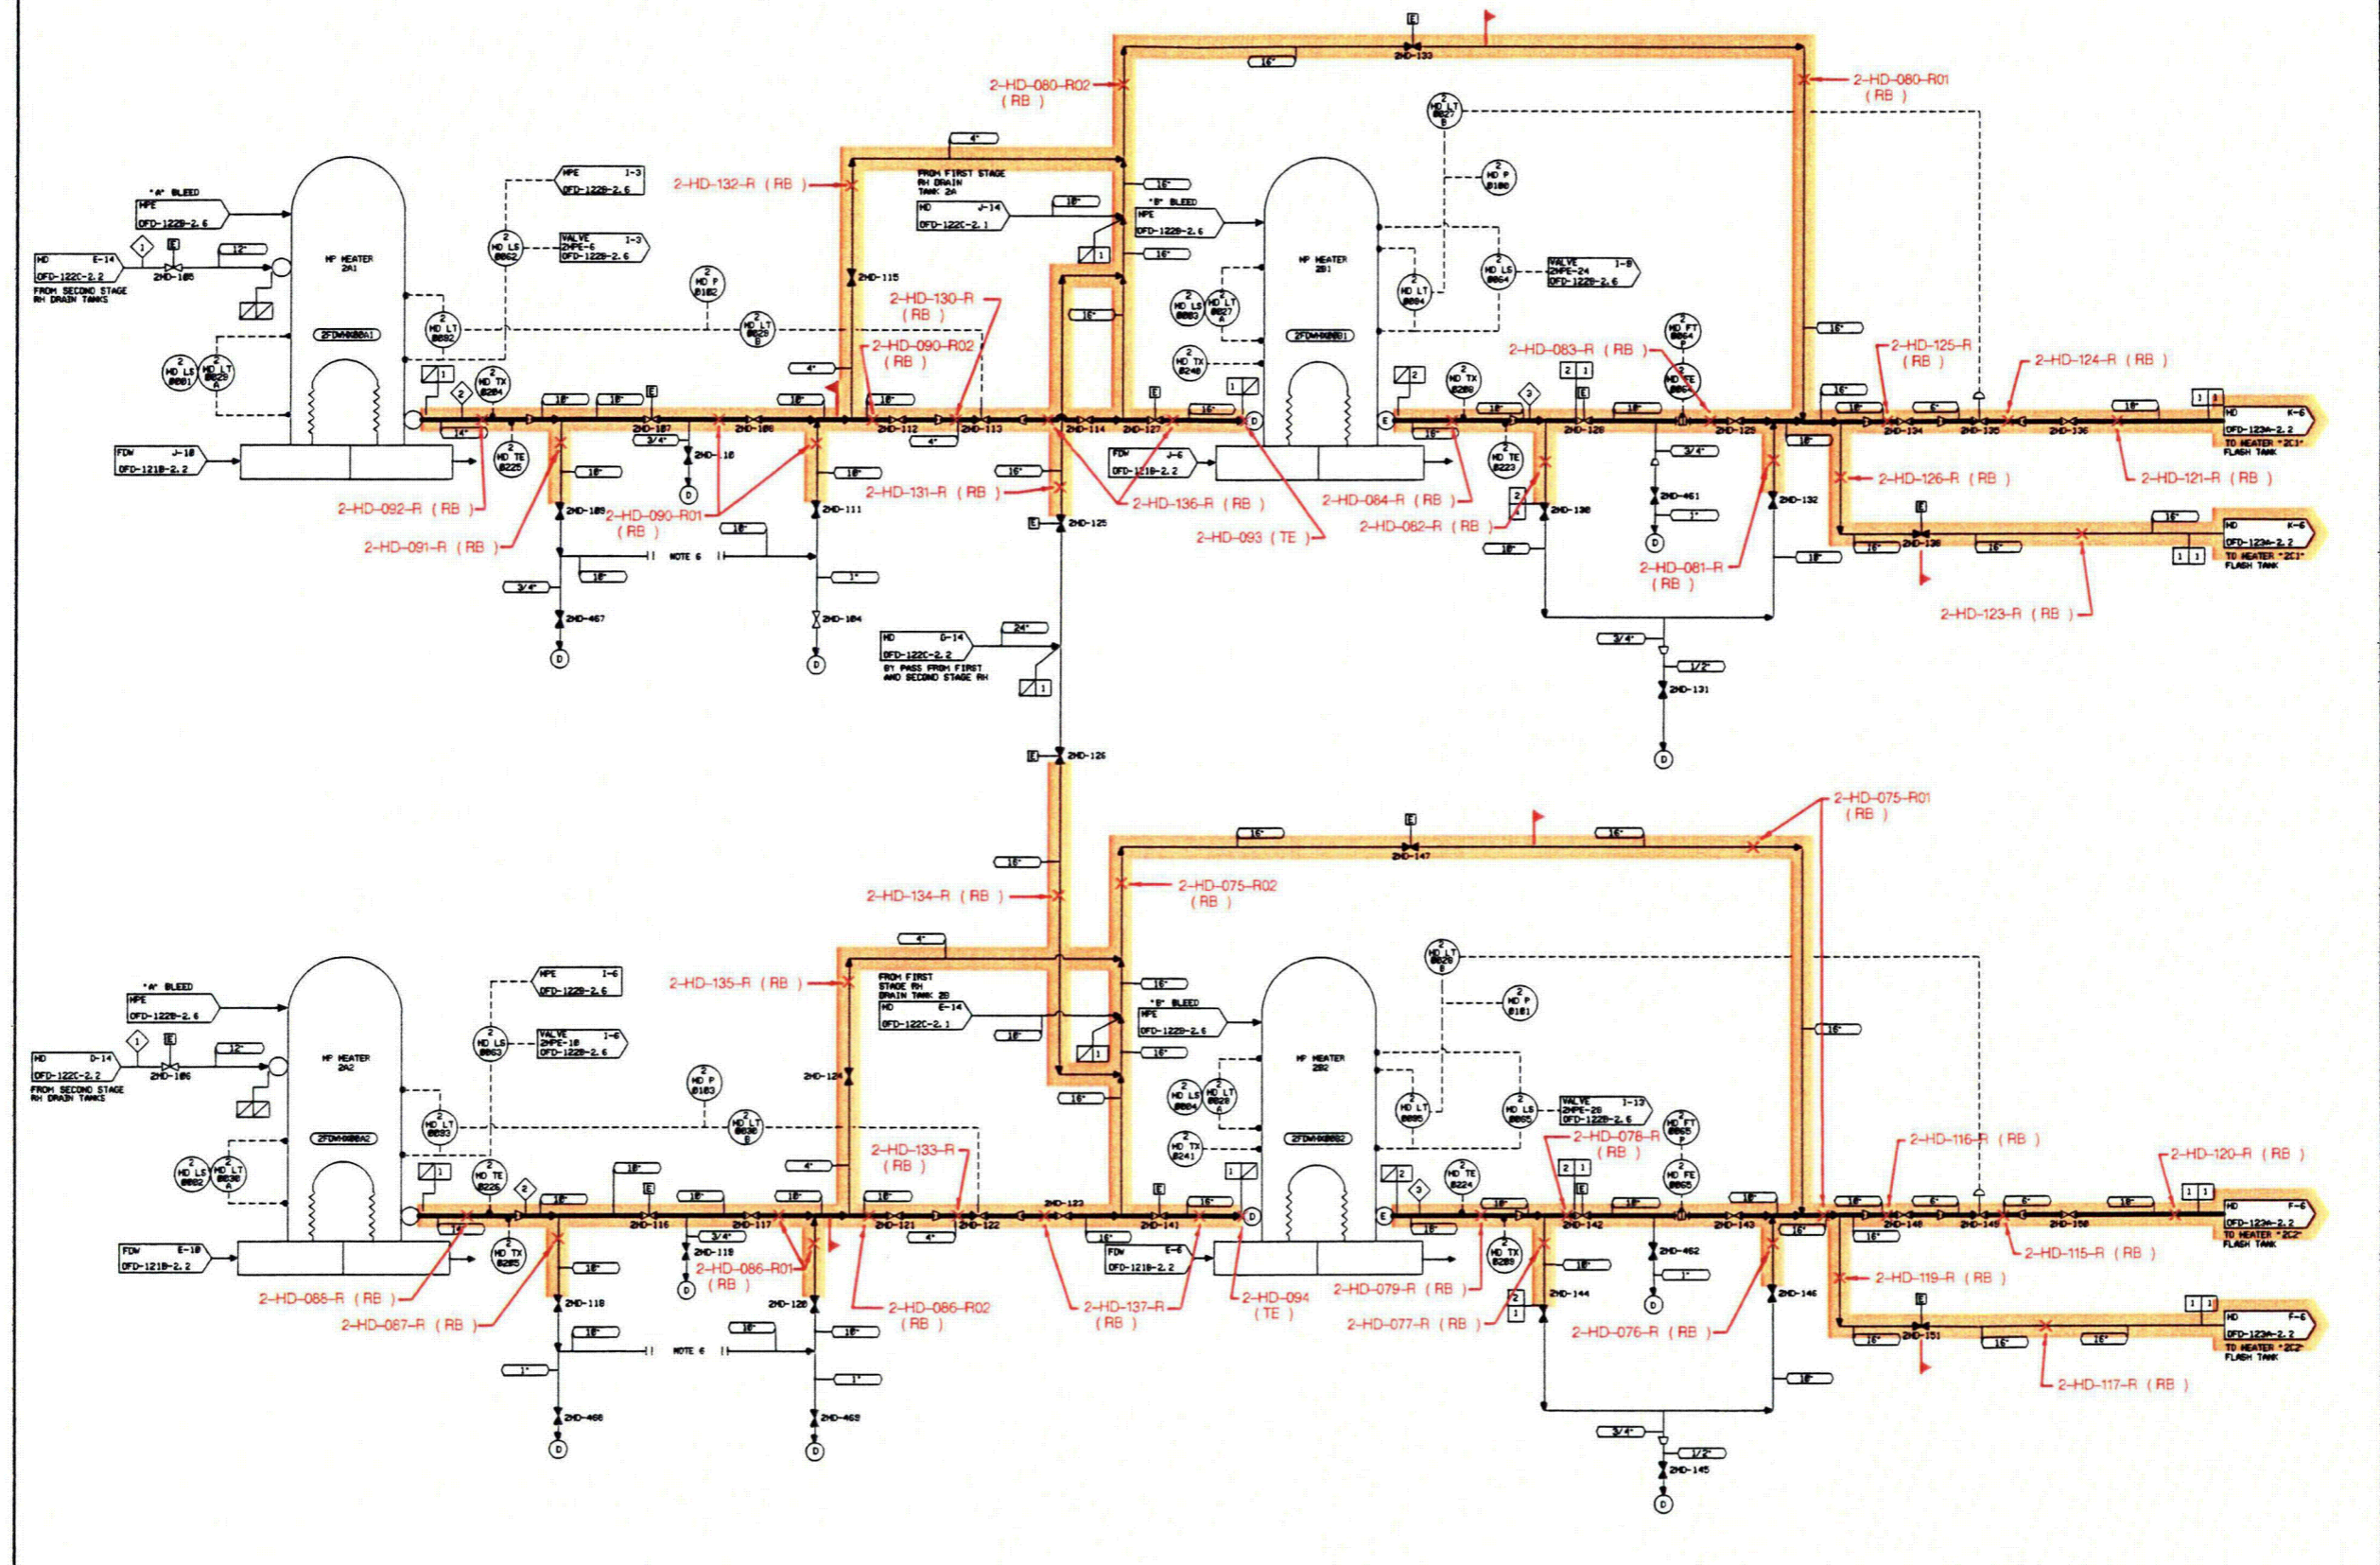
2-HD-080-R02 (RB)

2-HD-080-R01 (RB)

2HD-133

16"

4"

FROM FIRST STAGE RH DRAIN TANK 2A

HD J-14 OFD-122C-2.1

2-HD-132-R (RB)

"A" BLEED HPE OFD-122B-2.6

HPE 1-3 OFD-122B-2.6

VALVE 1-3 2HPE-6 OFD-122B-2.6

HD E-14 OFD-122C-2.2 FROM SECOND STAGE RH DRAIN TANKS

2HD-105

12"

HP HEATER 2A1

2FDWHX00A1

2 HD LS 0062

2 HD P 0102

2 HD LT 0002

2 HD LT 0029 B

2 HD LS 0001

2 HD LT 0029 A

2 HD TX 0204

2 HD TE 0225

2HD-115

2-HD-130-R (RB)

2-HD-090-R02 (RB)

"B" BLEED HPE OFD-122B-2.6

HP HEATER 2B1

2FDWHX00B1

2 HD LT 0027 B

2 HD P 0100

2 HD LS 0064

VALVE 1-8 2HPE-24 OFD-122B-2.6

2 HD LT 0004

2 HD LS 0003

2 HD LT 0027 A

2 HD TX 0240

2 HD FT 0064 P

2 HD FE 0064

2 HD TX 0203

2 HD TE 0223

2-HD-083-R (RB)

2-HD-125-R (RB)

2-HD-124-R (RB)

FDW J-18 OFD-121B-2.2

14"

10"

3/4"

2HD-107

2HD-108

2HD-10

2HD-112

2HD-113

2HD-114

2HD-127

2HD-128

2HD-129

2HD-134

2HD-135

2HD-136

HD K-6 OFD-123A-2.2 TO HEATER "2C1" FLASH TANK

2-HD-092-R (RB)

2-HD-091-R (RB)

2-HD-090-R01 (RB)

2-HD-131-R (RB)

2-HD-136-R (RB)

2-HD-093 (TE)

2-HD-084-R (RB)

2-HD-082-R (RB)

2-HD-081-R (RB)

2-HD-126-R (RB)

2-HD-121-R (RB)

2-HD-123-R (RB)

FDW J-6 OFD-121B-2.2

2HD-109

2HD-111

2HD-125

2HD-130

2HD-461

2HD-132

2HD-138

HD K-6 OFD-123A-2.2 TO HEATER "2C1" FLASH TANK

NOTE 6

2HD-467

2HD-104

HD G-14 OFD-122C-2.2 BY PASS FROM FIRST AND SECOND STAGE RH

24"

1/2"

2HD-131

2HD-126

2-HD-075-R01 (RB)

2HD-147

2-HD-134-R (RB)

2-HD-075-R02 (RB)

2-HD-135-R (RB)

FROM FIRST STAGE RH DRAIN TANK 2B

HD E-14 OFD-122C-2.1

"A" BLEED HPE OFD-122B-2.6

HPE 1-6 OFD-122B-2.6

VALVE 1-6 2HPE-18 OFD-122B-2.6

HD D-14 OFD-122C-2.2 FROM SECOND STAGE RH DRAIN TANKS

2HD-106

HP HEATER 2A2

2FDWHX00A2

2 HD LS 0063

2 HD P 0103

2 HD LT 0003

2 HD LT 0030 B

2 HD LS 0002

2 HD LT 0030 A

2 HD TE 0226

2 HD TX 0205

2HD-124

"B" BLEED HPE OFD-122B-2.6

HP HEATER 2B2

2FDWHX00B2

2 HD LT 0028 B

2 HD P 0101

2 HD LS 0004

2 HD LT 0028 A

2 HD LT 0005

2 HD LS 0065

VALVE 1-13 2HPE-28 OFD-122B-2.6

2 HD FT 0065 P

2 HD FE 0065

2 HD TX 0241

2 HD TE 0224

2 HD TX 0209

2-HD-133-R (RB)

2-HD-078-R (RB)

2-HD-116-R (RB)

2-HD-120-R (RB)

FDW E-18 OFD-121B-2.2

2HD-116

2HD-117

2HD-119

2HD-121

2HD-122

2HD-123

2HD-141

2HD-142

2HD-143

2HD-148

2HD-149

2HD-150

HD F-6 OFD-123A-2.2 TO HEATER "2C2" FLASH TANK

2-HD-088-R (RB)

2-HD-087-R (RB)

2-HD-086-R01 (RB)

2-HD-086-R02 (RB)

2-HD-137-R (RB)

2-HD-094 (TE)

2-HD-079-R (RB)

2-HD-077-R (RB)

2-HD-076-R (RB)

2-HD-115-R (RB)

2-HD-119-R (RB)

2-HD-117-R (RB)

FDW E-6 OFD-121B-2.2

2HD-118

2HD-120

2HD-144

2HD-462

2HD-146

2HD-151

HD F-6 OFD-123A-2.2 TO HEATER "2C2" FLASH TANK

NOTE 6

2HD-466

2HD-469

2HD-145

D

E